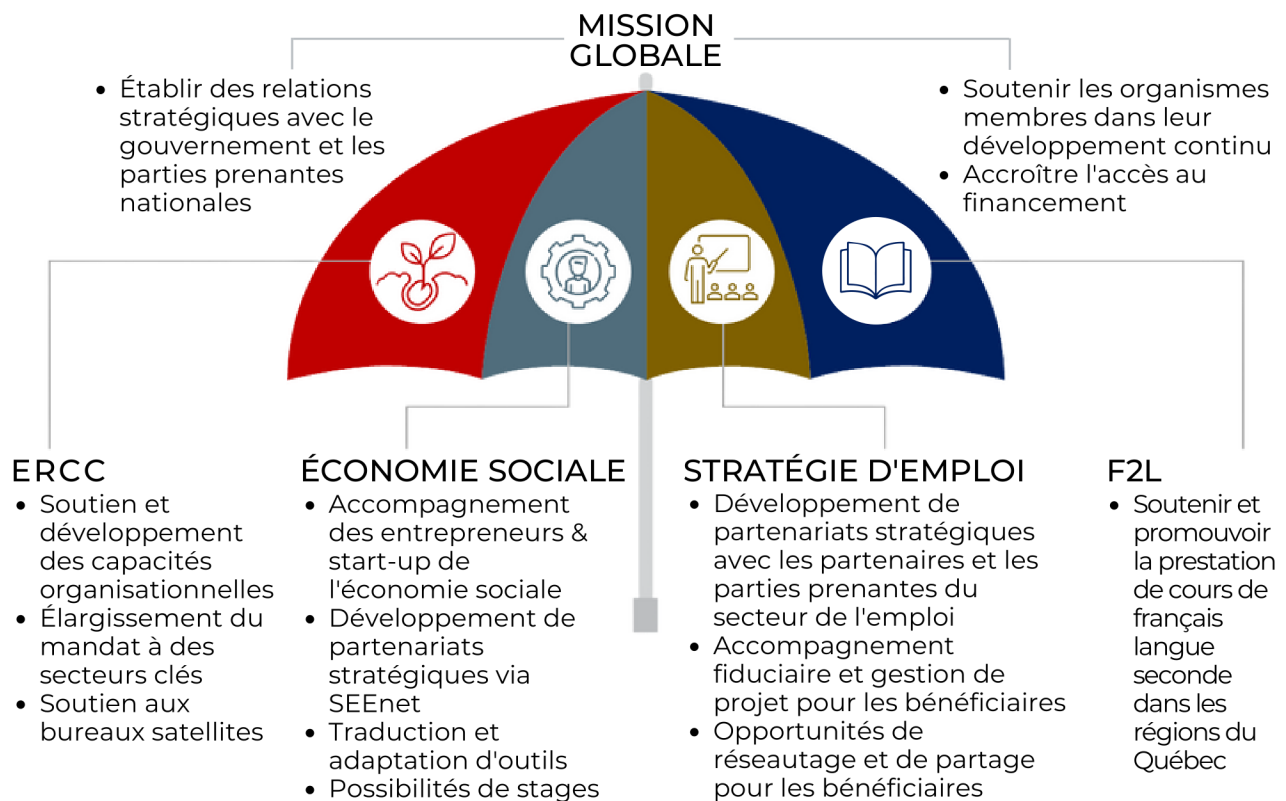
MISSION GLOBALE

- Établir des relations stratégiques avec le gouvernement et les parties prenantes nationales

- Soutenir les organismes membres dans leur développement continu
- Accroître l'accès au financement

ERCC
- Soutien et développement des capacités organisationnelles
- Élargissement du mandat à des secteurs clés
- Soutien aux bureaux satellites

ÉCONOMIE SOCIALE
- Accompagnement des entrepreneurs & start-up de l'économie sociale
- Développement de partenariats stratégiques via SEEnet
- Traduction et adaptation d'outils
- Possibilités de stages

STRATÉGIE D'EMPLOI
- Développement de partenariats stratégiques avec les partenaires et les parties prenantes du secteur de l'emploi
- Accompagnement fiduciaire et gestion de projet pour les bénéficiaires
- Opportunités de réseautage et de partage pour les bénéficiaires

F2L
- Soutenir et promouvoir la prestation de cours de français langue seconde dans les régions du Québec